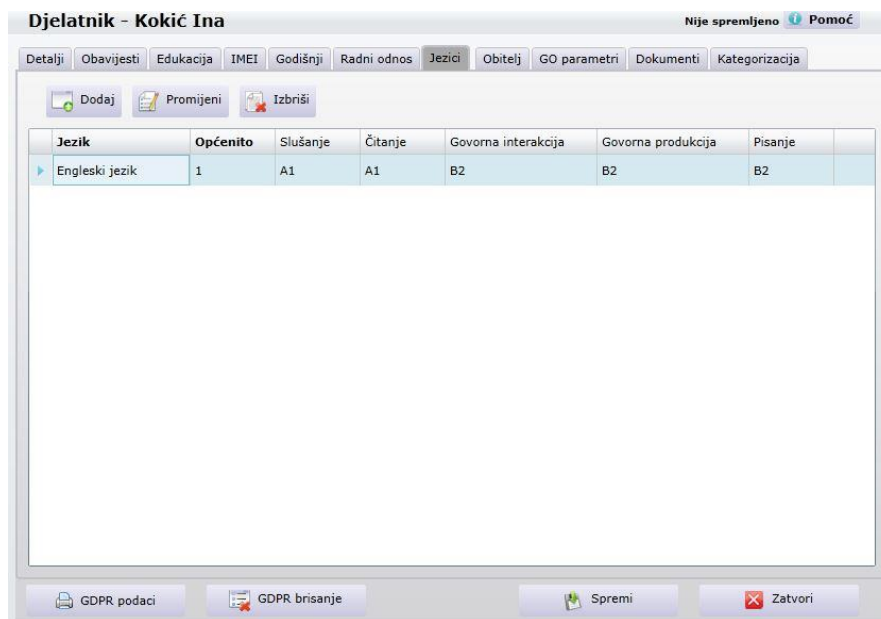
Djelatnik - Kokić Ina

Nije spremljeno Pomoć

Detalji | Obavijesti | Edukacija | IMEI | Godišnji | Radni odnos | Jezici | Obitelj | GO parametri | Dokumenti | Kategorizacija

Dodaj Promijeni Izbriši

| Jezik | Općenito | Slušanje | Čitanje | Govorna interakcija | Govorna produkcija | Pisanje |
|---|---|---|---|---|---|---|
| Engleski jezik | 1 | A1 | A1 | B2 | B2 | B2 |

GDPR podaci GDPR brisanje Spremi Zatvori